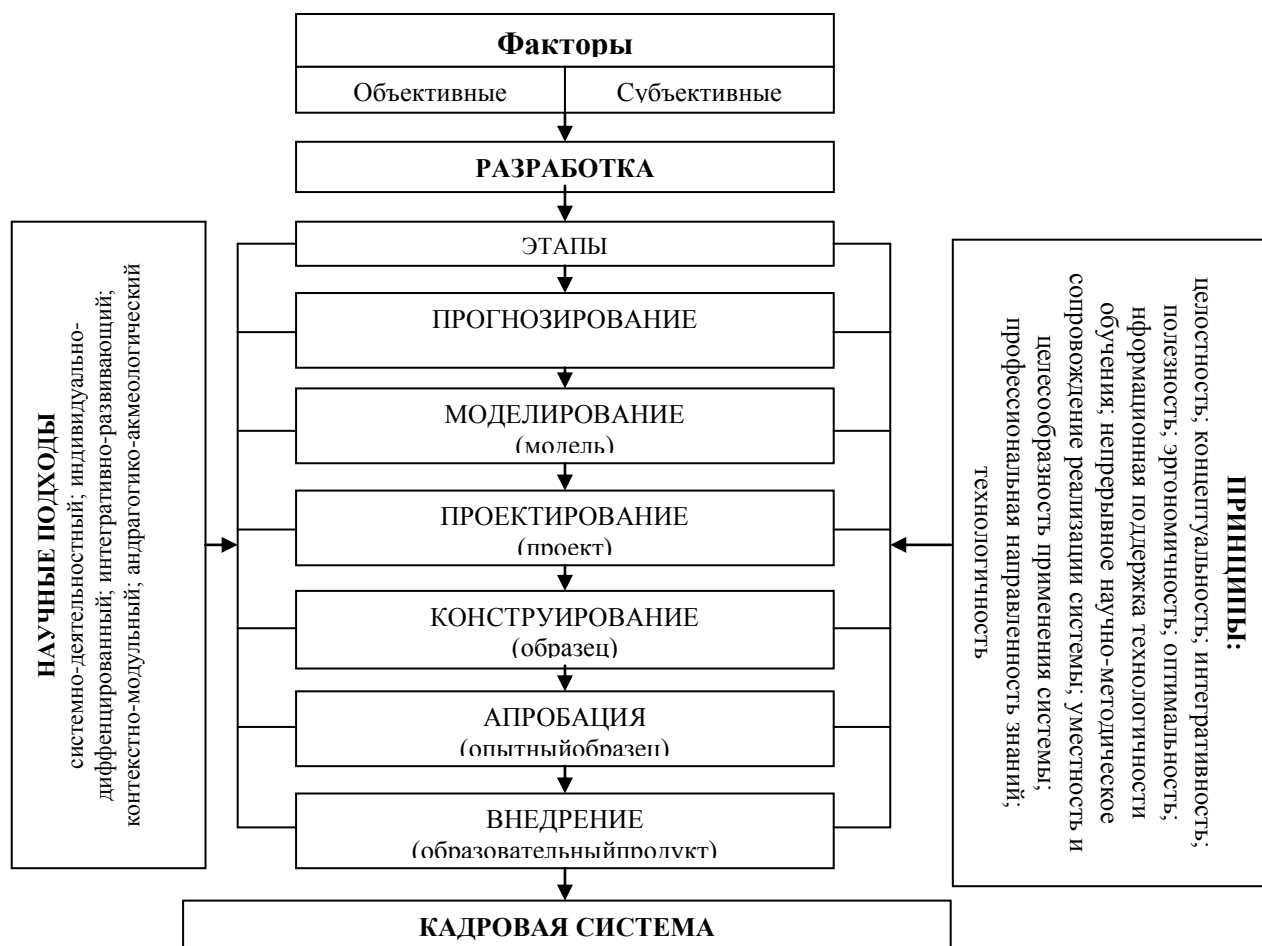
Факторы

Объективные

Субъективные

РАЗРАБОТКА

НАУЧНЫЕ ПОДХОДЫ
системно-деятельностный; индивидуально-дифференцированный; интегративно-развивающий; контекстно-модульный; андрагогико-акмеологический

ЭТАПЫ

ПРОГНОЗИРОВАНИЕ

МОДЕЛИРОВАНИЕ
(модель)

ПРОЕКТИРОВАНИЕ
(проект)

КОНСТРУИРОВАНИЕ
(образец)

АПРОБАЦИЯ
(опытныйобразец)

ВНЕДРЕНИЕ
(образовательныйпродукт)

ПРИНЦИПЫ:
целостность, концептуальность, интегративность, полезность; эргономичность; оптимальность; нформационная поддержка технологичности обучения; непрерывное научно-методическое сопровождение реализации системы; уместность и целесообразность применения системы; профессиональная направленность знаний; технологичность

КАДРОВАЯ СИСТЕМА